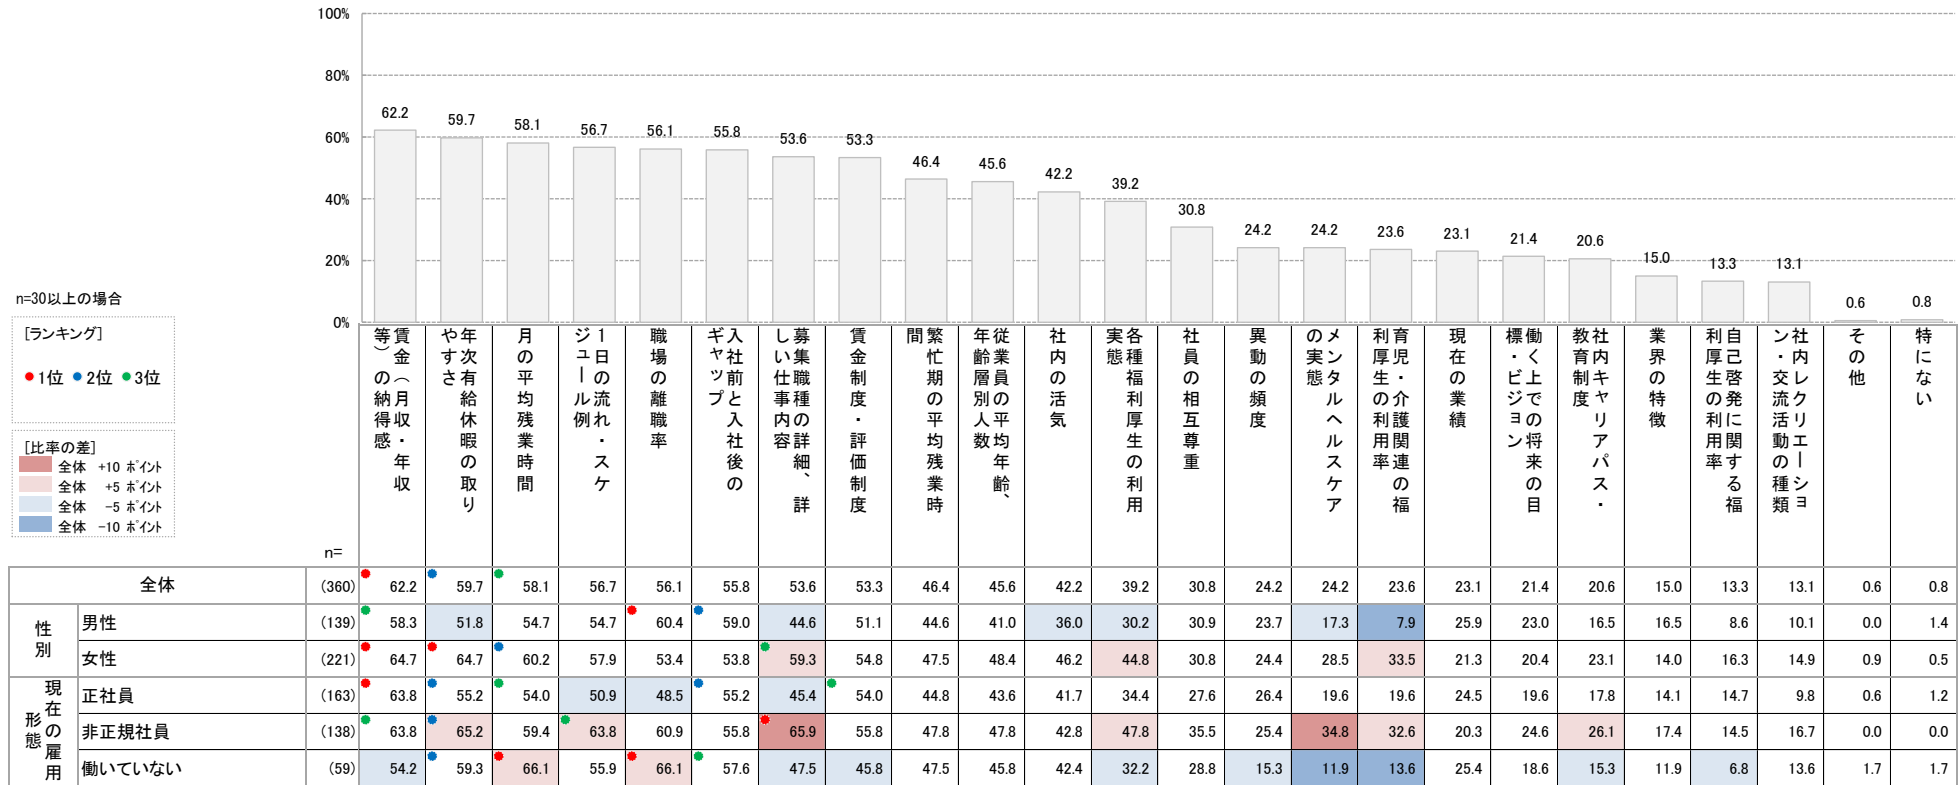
100%
80%
60%
40%
20%
0%

62.2 59.7 58.1 56.7 56.1 55.8 53.6 53.3 46.4 45.6 42.2 39.2 30.8 24.2 24.2 23.6 23.1 21.4 20.6 15.0 13.3 13.1 0.6 0.8

n=30以上の場合

[ランキング]
●1位 ●2位 ●3位

[比率の差]
全体 +10 ポイント
全体 +5 ポイント
全体 −5 ポイント
全体 −10 ポイント

n=

| | | n= | 賃金（月収・年収等）の納得感 | 年次有給休暇の取りやすさ | 月の平均残業時間 | 1日の流れ・スケジュール例 | 職場の離職率 | 入社前と入社後のギャップ | 募集職種の詳細、詳しい仕事内容 | 賃金制度・評価制度 | 繁忙期の平均残業時間 | 従業員の平均年齢、年齢層別人数 | 社内の活気 | 各種福利厚生の利用実態 | 社員の相互尊重 | 異動の頻度 | メンタルヘルスケアの実態 | 育児・介護関連の福利厚生の利用率 | 現在の業績 | 働く上での将来の目標・ビジョン | 社内キャリアパス・教育制度 | 業界の特徴 | 自己啓発に関する福利厚生の利用率 | 社内レクリエーション・交流活動の種類 | その他 | 特にない |
|---|---|---|---|---|---|---|---|---|---|---|---|---|---|---|---|---|---|---|---|---|---|---|---|---|---|---|
| 全体 | | (360) | 62.2 | 59.7 | 58.1 | 56.7 | 56.1 | 55.8 | 53.6 | 53.3 | 46.4 | 45.6 | 42.2 | 39.2 | 30.8 | 24.2 | 24.2 | 23.6 | 23.1 | 21.4 | 20.6 | 15.0 | 13.3 | 13.1 | 0.6 | 0.8 |
| 性別 | 男性 | (139) | 58.3 | 51.8 | 54.7 | 54.7 | 60.4 | 59.0 | 44.6 | 51.1 | 44.6 | 41.0 | 36.0 | 30.2 | 30.9 | 23.7 | 17.3 | 7.9 | 25.9 | 23.0 | 16.5 | 16.5 | 8.6 | 10.1 | 0.0 | 1.4 |
| | 女性 | (221) | 64.7 | 64.7 | 60.2 | 57.9 | 53.4 | 53.8 | 59.3 | 54.8 | 47.5 | 48.4 | 46.2 | 44.8 | 30.8 | 24.4 | 28.5 | 33.5 | 21.3 | 20.4 | 23.1 | 14.0 | 16.3 | 14.9 | 0.9 | 0.5 |
| 現在の雇用形態 | 正社員 | (163) | 63.8 | 55.2 | 54.0 | 50.9 | 48.5 | 55.2 | 45.4 | 54.0 | 44.8 | 43.6 | 41.7 | 34.4 | 27.6 | 26.4 | 19.6 | 19.6 | 24.5 | 19.6 | 17.8 | 14.1 | 14.7 | 9.8 | 0.6 | 1.2 |
| | 非正規社員 | (138) | 63.8 | 65.2 | 59.4 | 63.8 | 60.9 | 55.8 | 65.9 | 55.8 | 47.8 | 47.8 | 42.8 | 47.8 | 35.5 | 25.4 | 34.8 | 32.6 | 20.3 | 24.6 | 26.1 | 17.4 | 14.5 | 16.7 | 0.0 | 0.0 |
| | 働いていない | (59) | 54.2 | 59.3 | 66.1 | 55.9 | 66.1 | 57.6 | 47.5 | 45.8 | 47.5 | 45.8 | 42.4 | 32.2 | 28.8 | 15.3 | 11.9 | 13.6 | 25.4 | 18.6 | 15.3 | 11.9 | 6.8 | 13.6 | 1.7 | 1.7 |